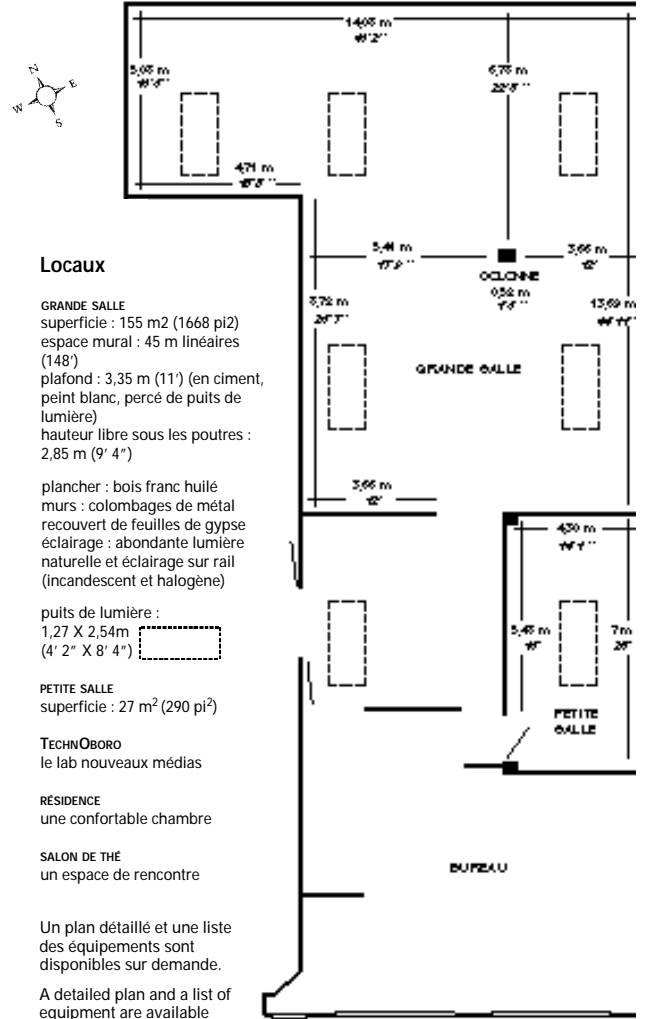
N
E
W
S

14,05 m
46'2"

5,05 m
16'6"

6,75 m
22'3"

4,71 m
15'5"

Locaux

GRANDE SALLE
superficie : 155 m2 (1668 pi2)
espace mural : 45 m linéaires (148')
plafond : 3,35 m (11') (en ciment, peint blanc, percé de puits de lumière)
hauteur libre sous les poutres : 2,85 m (9' 4")

plancher : bois franc huilé
murs : colombages de métal recouvert de feuilles de gypse
éclairage : abondante lumière naturelle et éclairage sur rail (incandescent et halogène)

puits de lumière :
1,27 X 2,54m
(4' 2" X 8' 4")

PETITE SALLE
superficie : 27 m$^2$ (290 pi$^2$)

TECHNOBORO
le lab nouveaux médias

RÉSIDENCE
une confortable chambre

SALON DE THÉ
un espace de rencontre

Un plan détaillé et une liste des équipements sont disponibles sur demande.

A detailed plan and a list of equipment are available

5,44 m
17'9"

COLONNE
0,52 m
1'8"

3,66 m
12'

8,72 m
28'7"

13,69 m
44'11"

GRANDE SALLE

3,66 m
12'

4,30 m
14'1"

5,45 m
18'

7m
23'

PETITE SALLE

BUREAU